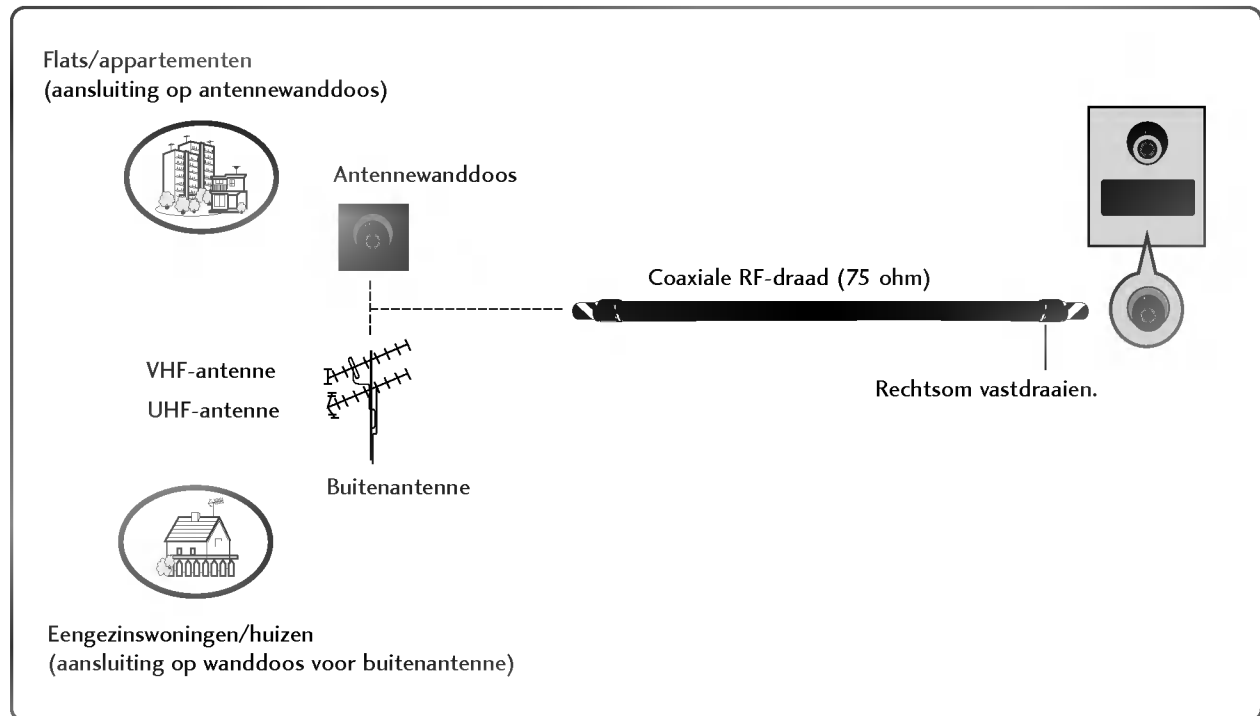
Flats/appartementen
(aansluiting op antennewanddoos)

Antennewanddoos

Coaxiale RF-draad (75 ohm)

VHF-antenne
UHF-antenne

Rechtsom vastdraaien.

Buitenantenne

Eengezinswoningen/huizen
(aansluiting op wanddoos voor buitenantenne)